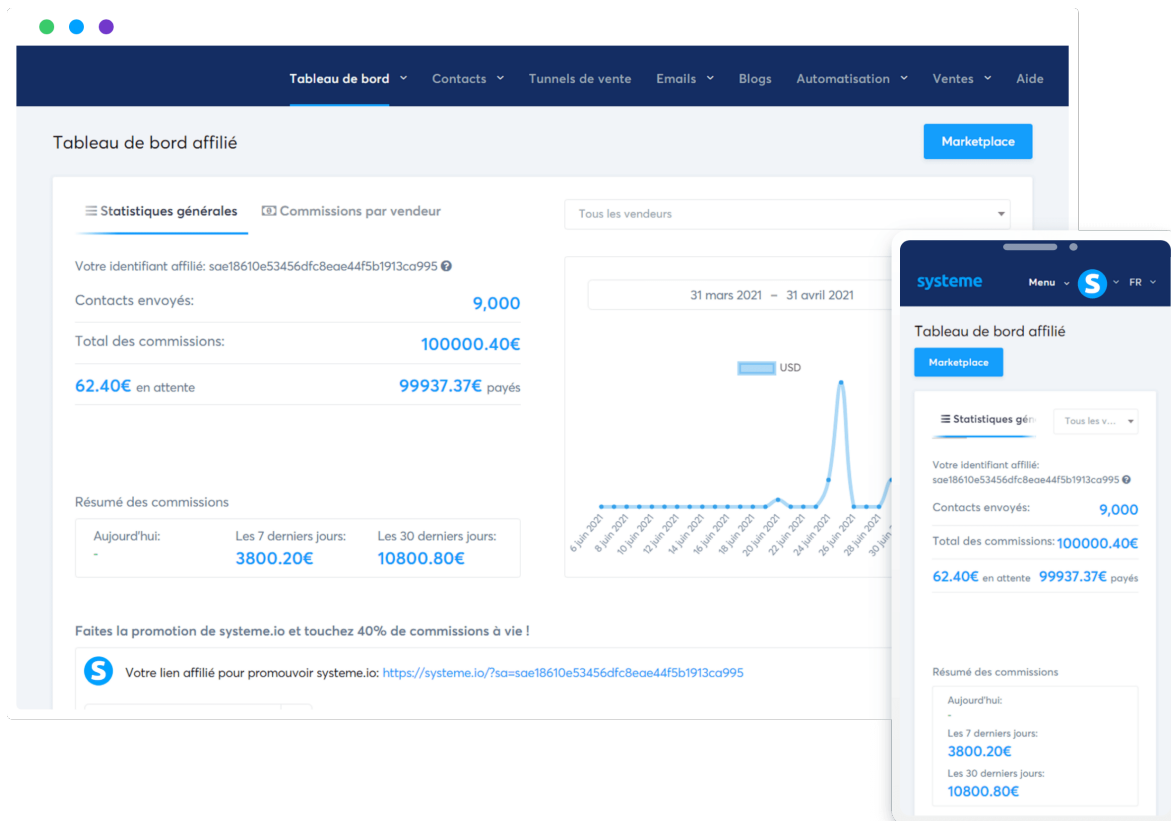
Tableau de bord ⌄ Contacts ⌄ Tunnels de vente Emails ⌄ Blogs Automatisation ⌄ Ventes ⌄ Aide

Tableau de bord affilié

Marketplace

Statistiques générales Commissions par vendeur

Tous les vendeurs

Votre identifiant affilié: sae18610e53456dfc8eae44f5b1913ca995

Contacts envoyés: 9,000

Total des commissions: 100000.40€

62.40€ en attente 99937.37€ payés

31 mars 2021 – 31 avril 2021

USD

6 juin 2021 8 juin 2021 10 juin 2021 12 juin 2021 14 juin 2021 16 juin 2021 18 juin 2021 20 juin 2021 22 juin 2021 24 juin 2021 26 juin 2021 28 juin 2021 30 j

Résumé des commissions

| Aujourd'hui: | Les 7 derniers jours: | Les 30 derniers jours: |
|---|---|---|
| - | 3800.20€ | 10800.80€ |

Faites la promotion de systeme.io et touchez 40% de commissions à vie !

Votre lien affilié pour promouvoir systeme.io: https://systeme.io/?sa=sae18610e53456dfc8eae44f5b1913ca995

systeme Menu ⌄ FR ⌄

Tableau de bord affilié

Marketplace

Statistiques géné Tous les v

Votre identifiant affilié: sae18610e53456dfc8eae44f5b1913ca995

Contacts envoyés: 9,000

Total des commissions: 100000.40€

62.40€ en attente 99937.37€ payés

Résumé des commissions

Aujourd'hui:
-

Les 7 derniers jours:
3800.20€

Les 30 derniers jours:
10800.80€